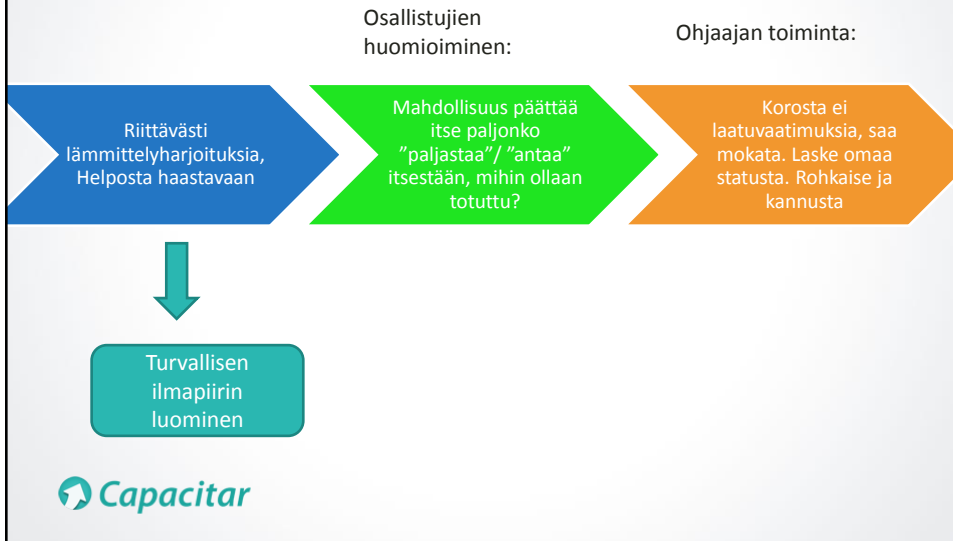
Osallistujien huomioiminen:

Ohjaajan toiminta:

Riittävästi lämmittelyharjoituksia, Helposta haastavaan

Mahdollisuus päättää itse paljonko ”paljastaa”/ ”antaa” itsestään, mihin ollaan totuttu?

Korosta ei laatuvaatimuksia, saa mokata. Laske omaa statusta. Rohkaise ja kannusta

Turvallisen ilmapiirin luominen

Capacitar